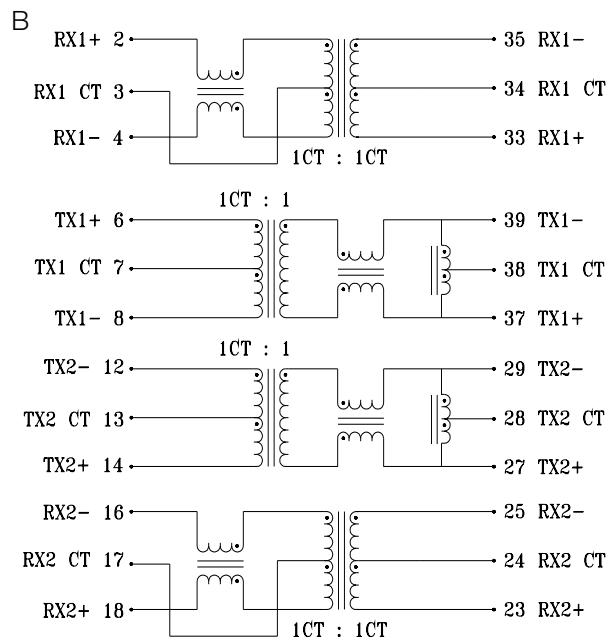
B

RX1+ 2
RX1 CT 3
RX1- 4
35 RX1-
34 RX1 CT
33 RX1+
1CT : 1CT

1CT : 1
TX1+ 6
TX1 CT 7
TX1- 8
39 TX1-
38 TX1 CT
37 TX1+

1CT : 1
TX2- 12
TX2 CT 13
TX2+ 14
29 TX2-
28 TX2 CT
27 TX2+

RX2- 16
RX2 CT 17
RX2+ 18
25 RX2-
24 RX2 CT
23 RX2+
1CT : 1CT